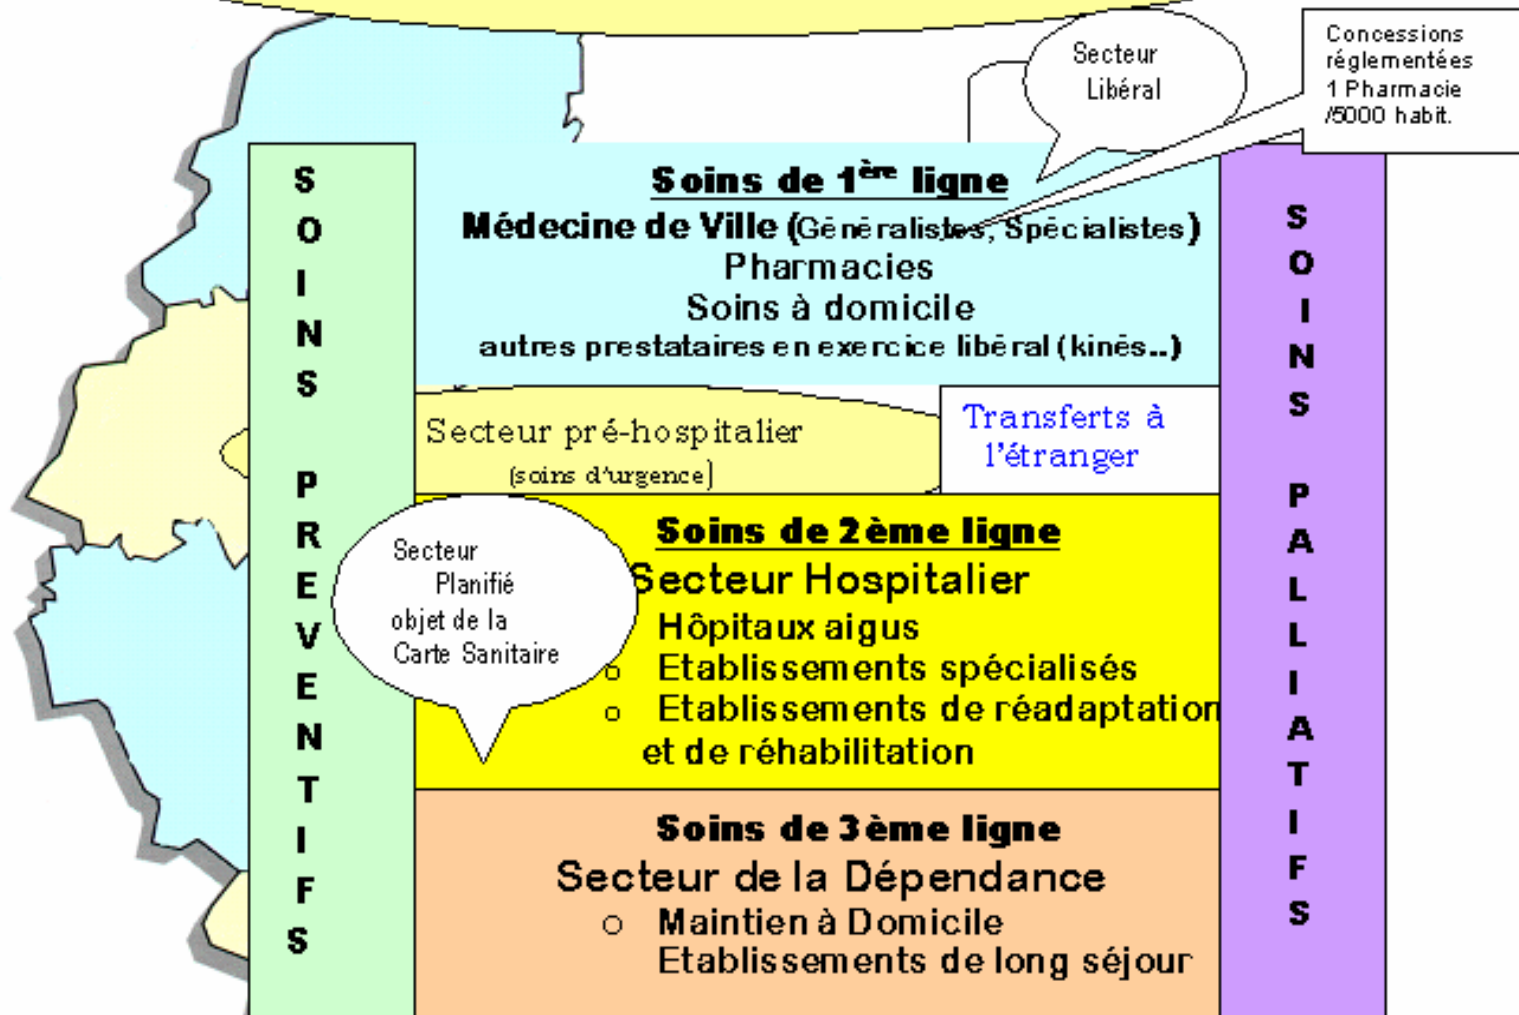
Secteur Libéral

Concessions réglementées 1 Pharmacie /5000 habit.

SOINS PREVENTIFS

Soins de 1ère ligne
Médecine de Ville (Généralistes, Spécialistes)
Pharmacies
Soins à domicile
autres prestataires en exercice libéral (kinés..)

Secteur pré-hospitalier
(soins d'urgence)

Transferts à l'étranger

Secteur Planifié objet de la Carte Sanitaire

Soins de 2ème ligne
Secteur Hospitalier
Hôpitaux aigus
o Etablissements spécialisés
o Etablissements de réadaptation et de réhabilitation

Soins de 3ème ligne
Secteur de la Dépendance
o Maintien à Domicile
Etablissements de long séjour

SOINS PALLIATIFS